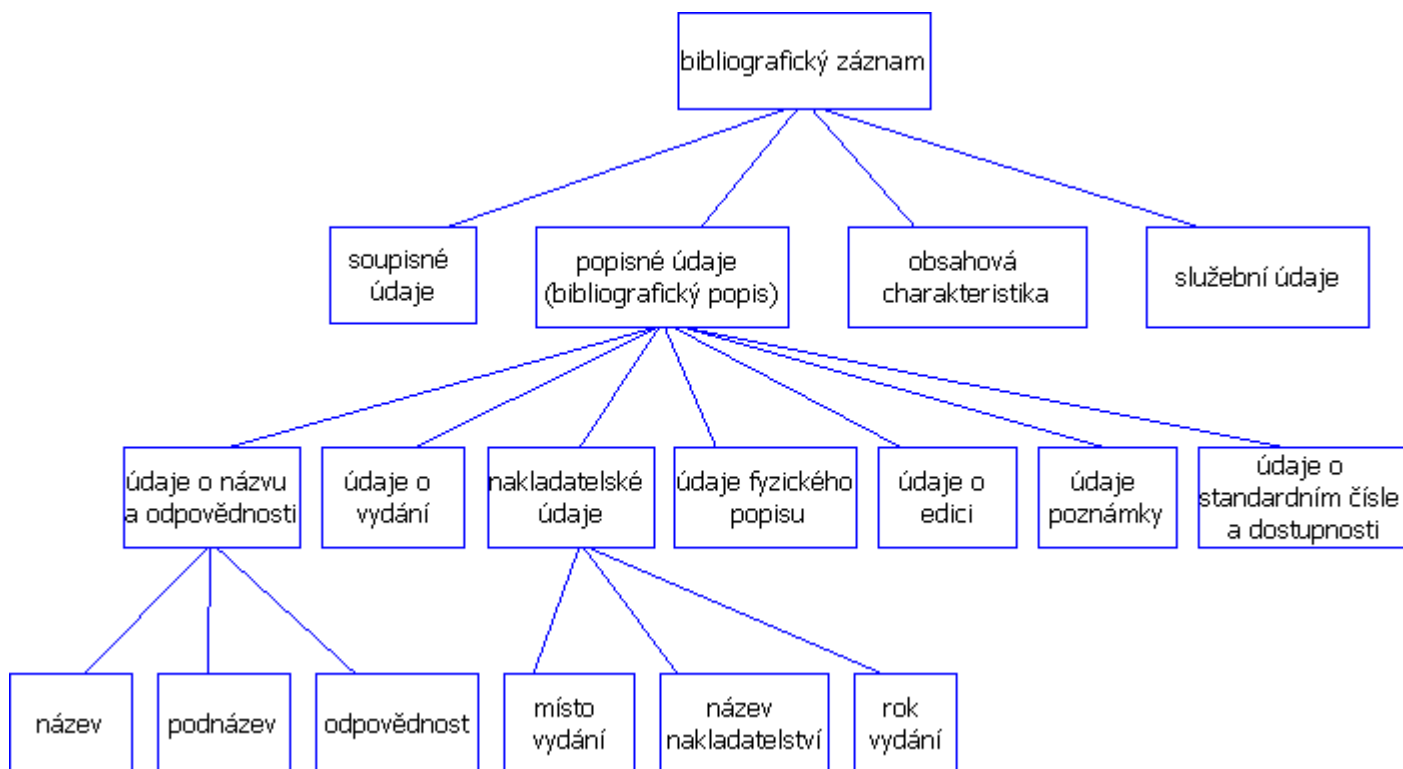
bibliografický záznam

soupisné údaje

popisné údaje (bibliografický popis)

obsahová charakteristika

služební údaje

údaje o názvu a odpovědnosti

údaje o vydání

nakladatelské údaje

údaje fyzického popisu

údaje o edici

údaje poznámky

údaje o standardním čísle a dostupnosti

název

podnázev

odpovědnost

místo vydání

název nakladatelství

rok vydání